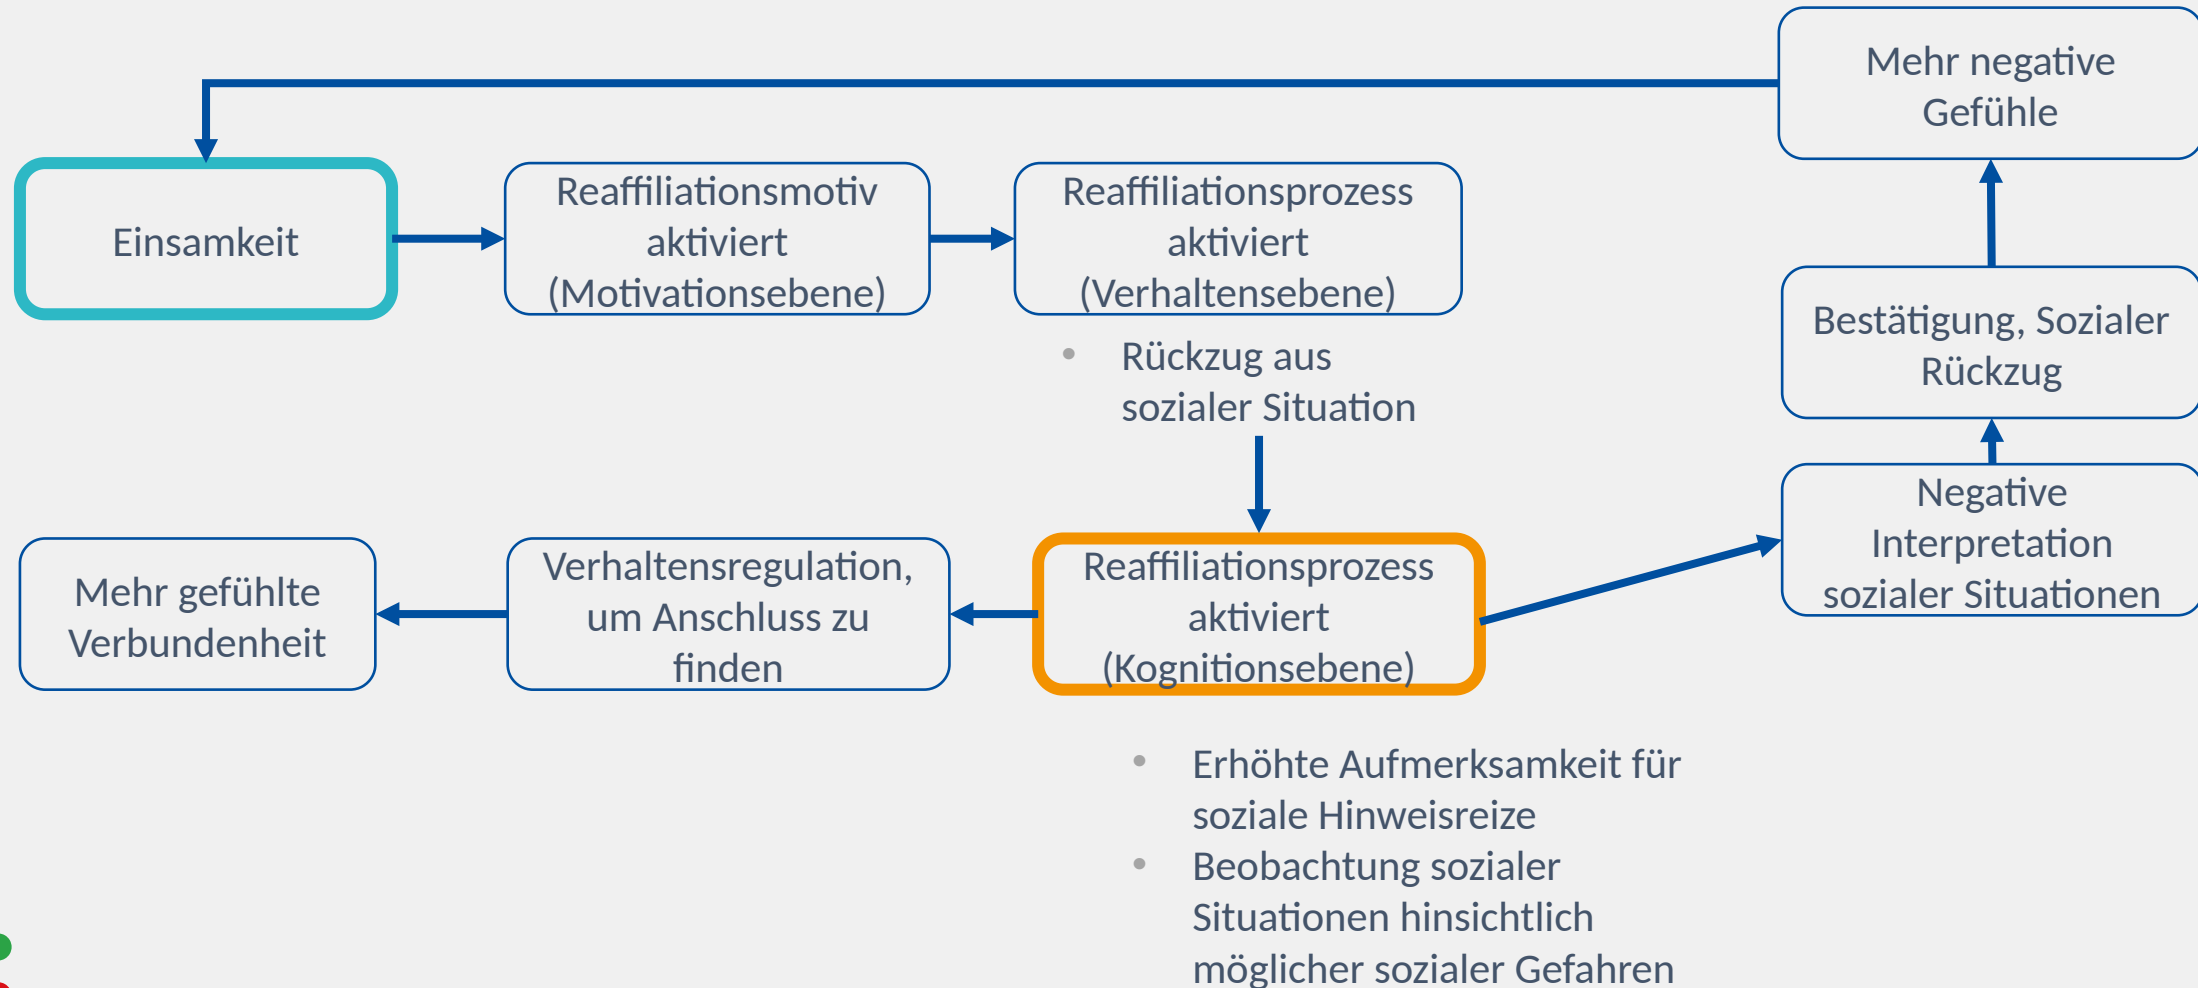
Mehr negative Gefühle

Einsamkeit

Reaffiliationsmotiv aktiviert (Motivationsebene)

Reaffiliationsprozess aktiviert (Verhaltensebene)

Bestätigung, Sozialer Rückzug

• Rückzug aus sozialer Situation

Negative Interpretation sozialer Situationen

Mehr gefühlte Verbundenheit

Verhaltensregulation, um Anschluss zu finden

Reaffiliationsprozess aktiviert (Kognitionsebene)

• Erhöhte Aufmerksamkeit für soziale Hinweisreize
• Beobachtung sozialer Situationen hinsichtlich möglicher sozialer Gefahren